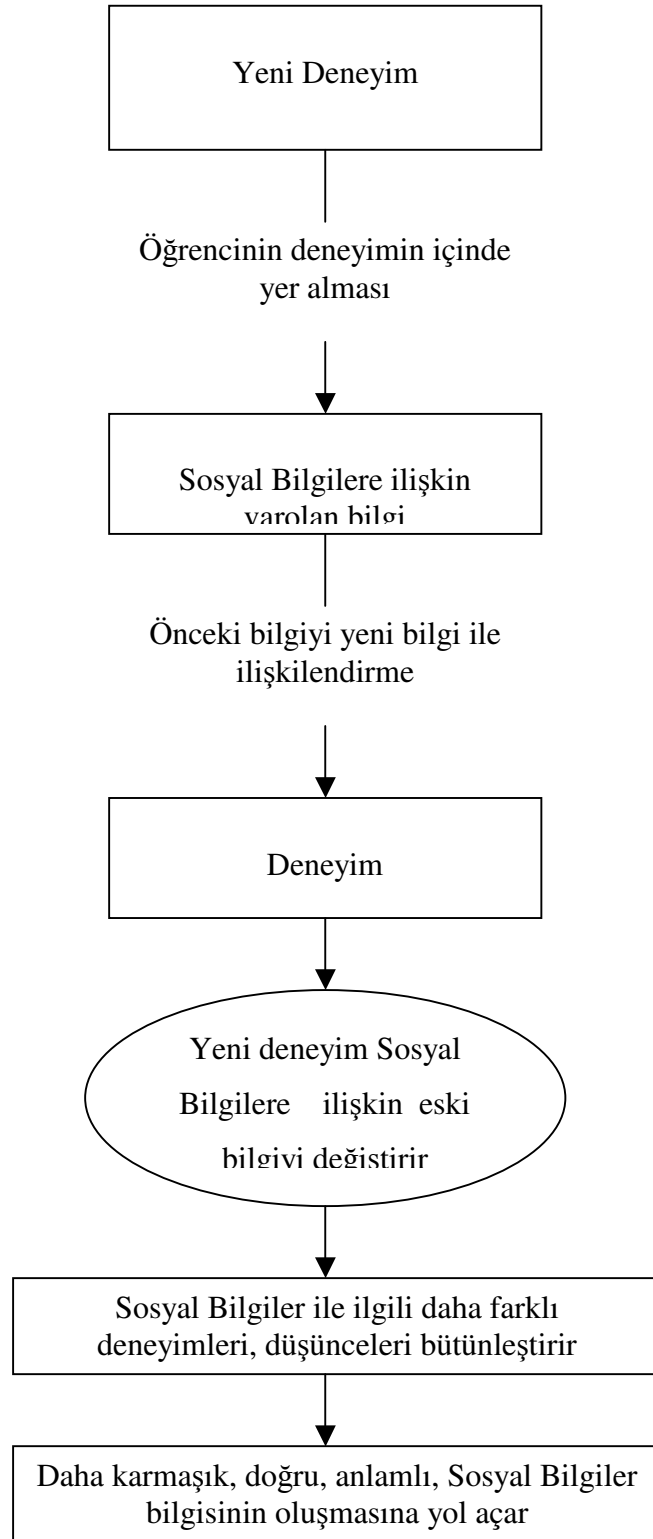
Yeni Deneyim

Öğrencinin deneyimin içinde yer alması

Sosyal Bilgilere ilişkin varolan bilgi

Önceki bilgiyi yeni bilgi ile ilişkilendirme

Deneyim

Yeni deneyim Sosyal Bilgilere ilişkin eski bilgiyi değiştirir

Sosyal Bilgiler ile ilgili daha farklı deneyimleri, düşünceleri bütünleştirir

Daha karmaşık, doğru, anlamlı, Sosyal Bilgiler bilgisinin oluşmasına yol açar